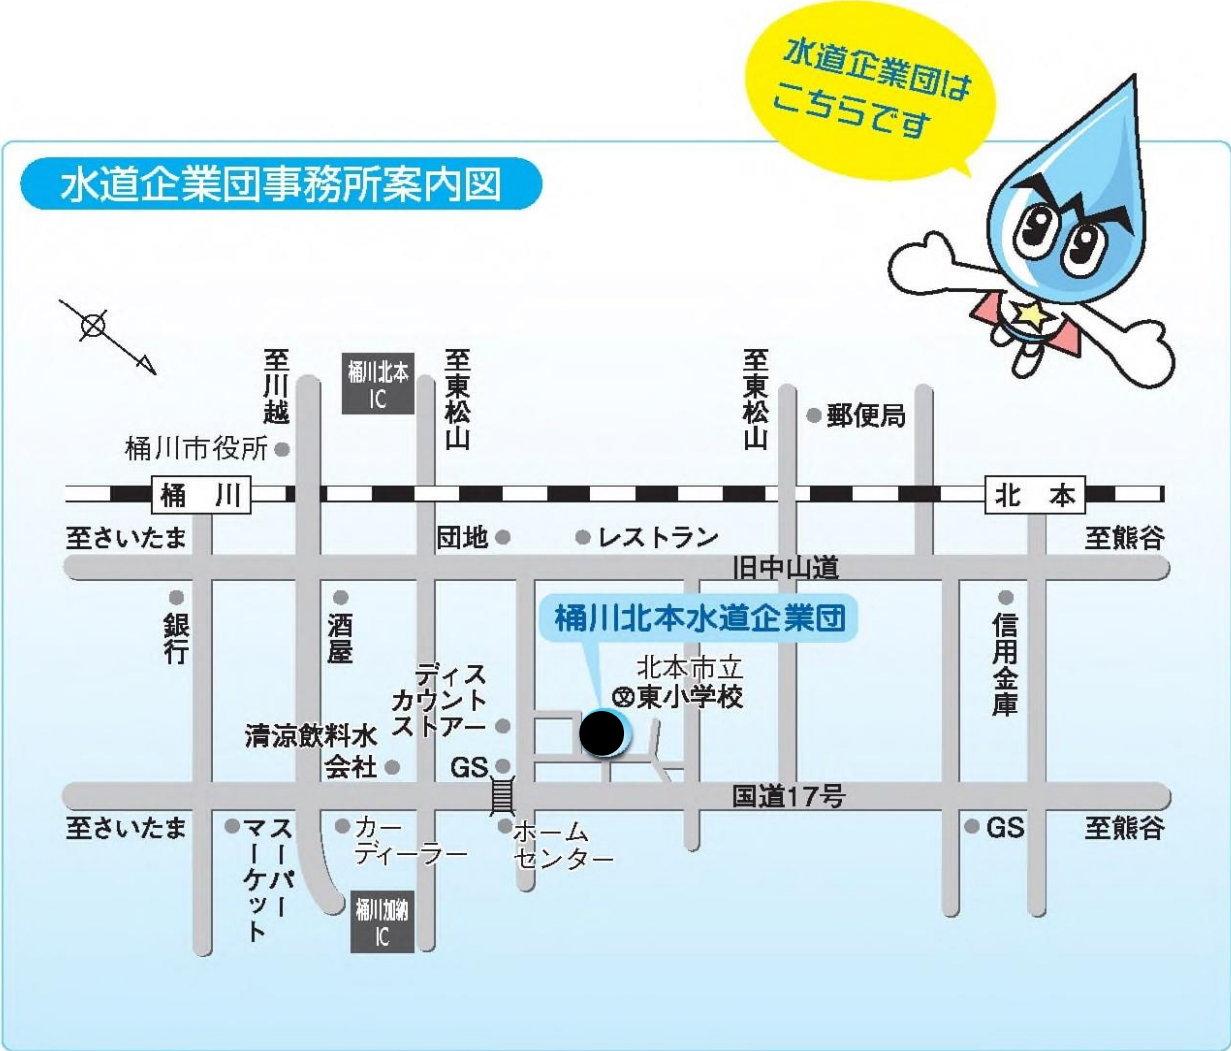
水道企業団は
こちらです

水道企業団事務所案内図

至川越

桶川北本IC

至東松山

至東松山

郵便局

桶川市役所

桶川

北本

至さいたま

団地

レストラン

至熊谷

旧中山道

銀行

酒屋

桶川北本水道企業団

信用金庫

北本市立
東小学校

ディスカウントストアー

清涼飲料水会社

GS

国道17号

至さいたま

スーパーマーケット

カーディーラー

ホームセンター

GS

至熊谷

桶川加納IC